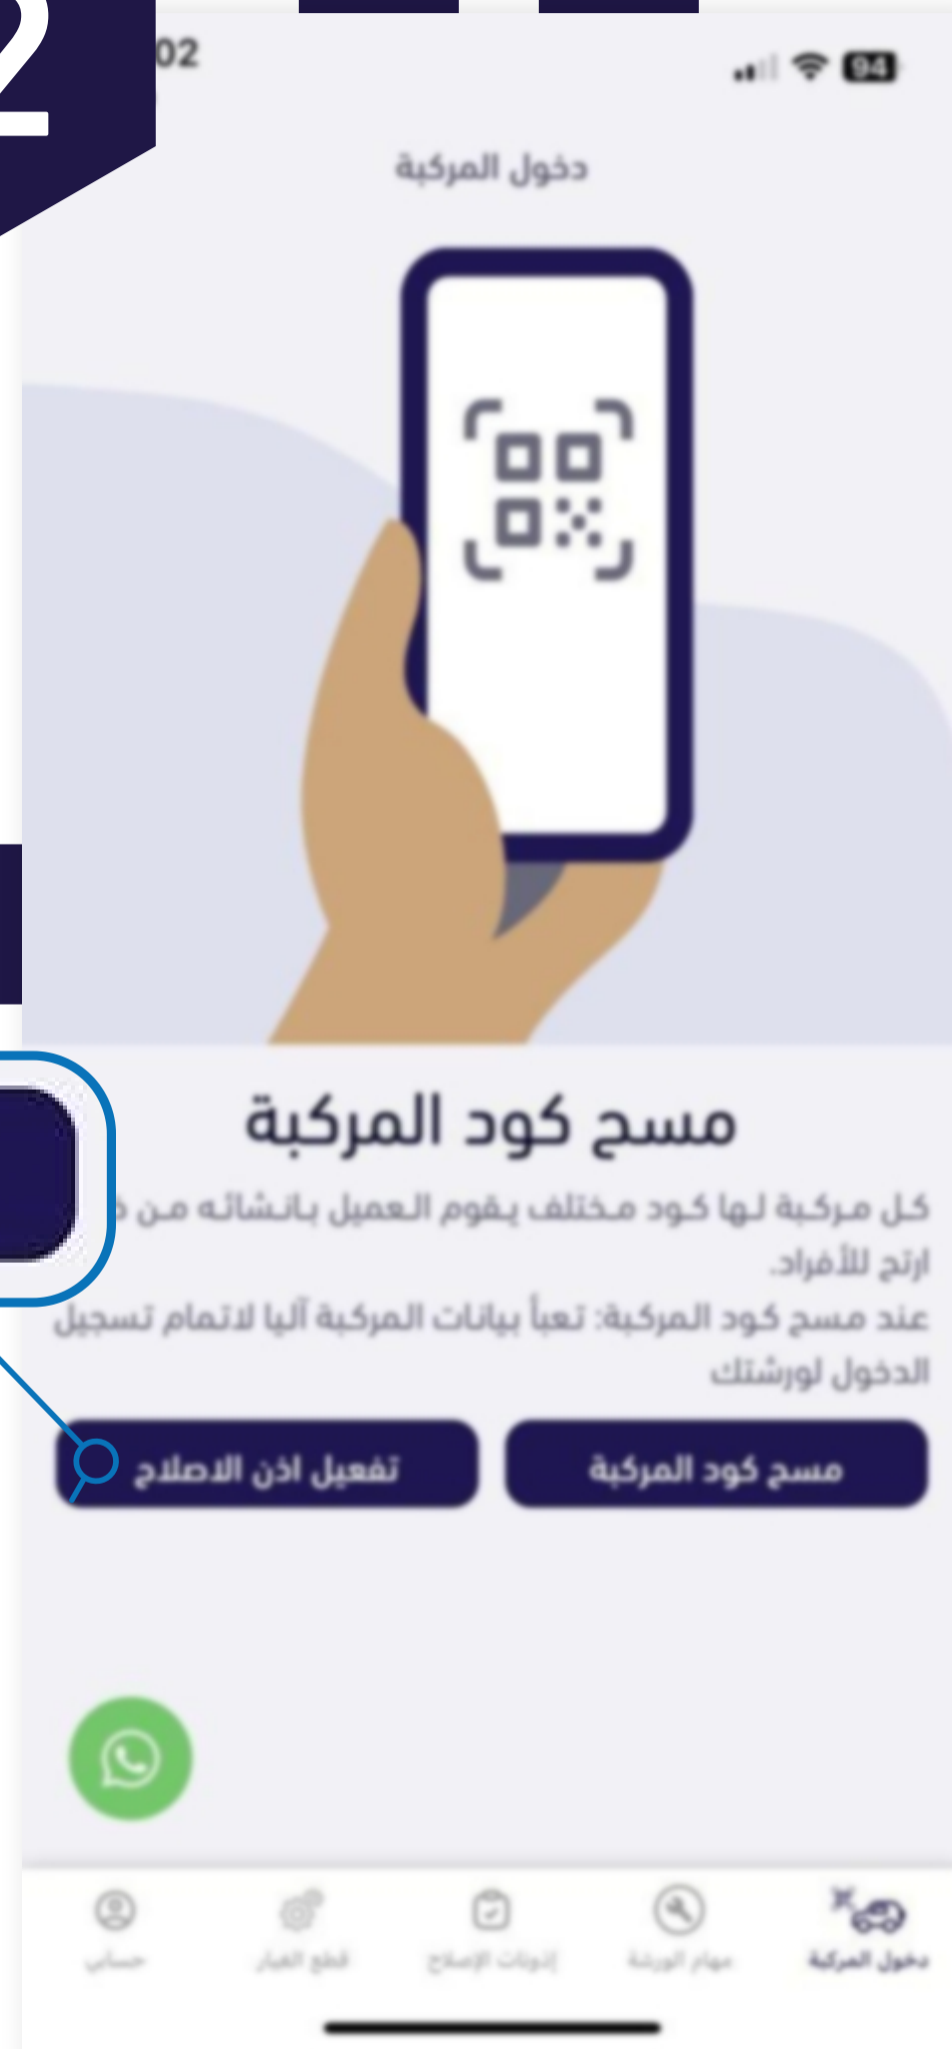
2

02

94

دخول المركبة

مسح كود المركبة

كل مركبة لها كود مختلف يقوم العميل بانشائه من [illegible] ارتج للأفراد.
عند مسح كود المركبة: تعبأ بيانات المركبة آليا لاتمام تسجيل الدخول لورشتك

تفعيل اذن الاصلاح

مسح كود المركبة

حسابي

قطع الغيار

إذونات الإصلاح

مهام الورشة

دخول المركبة